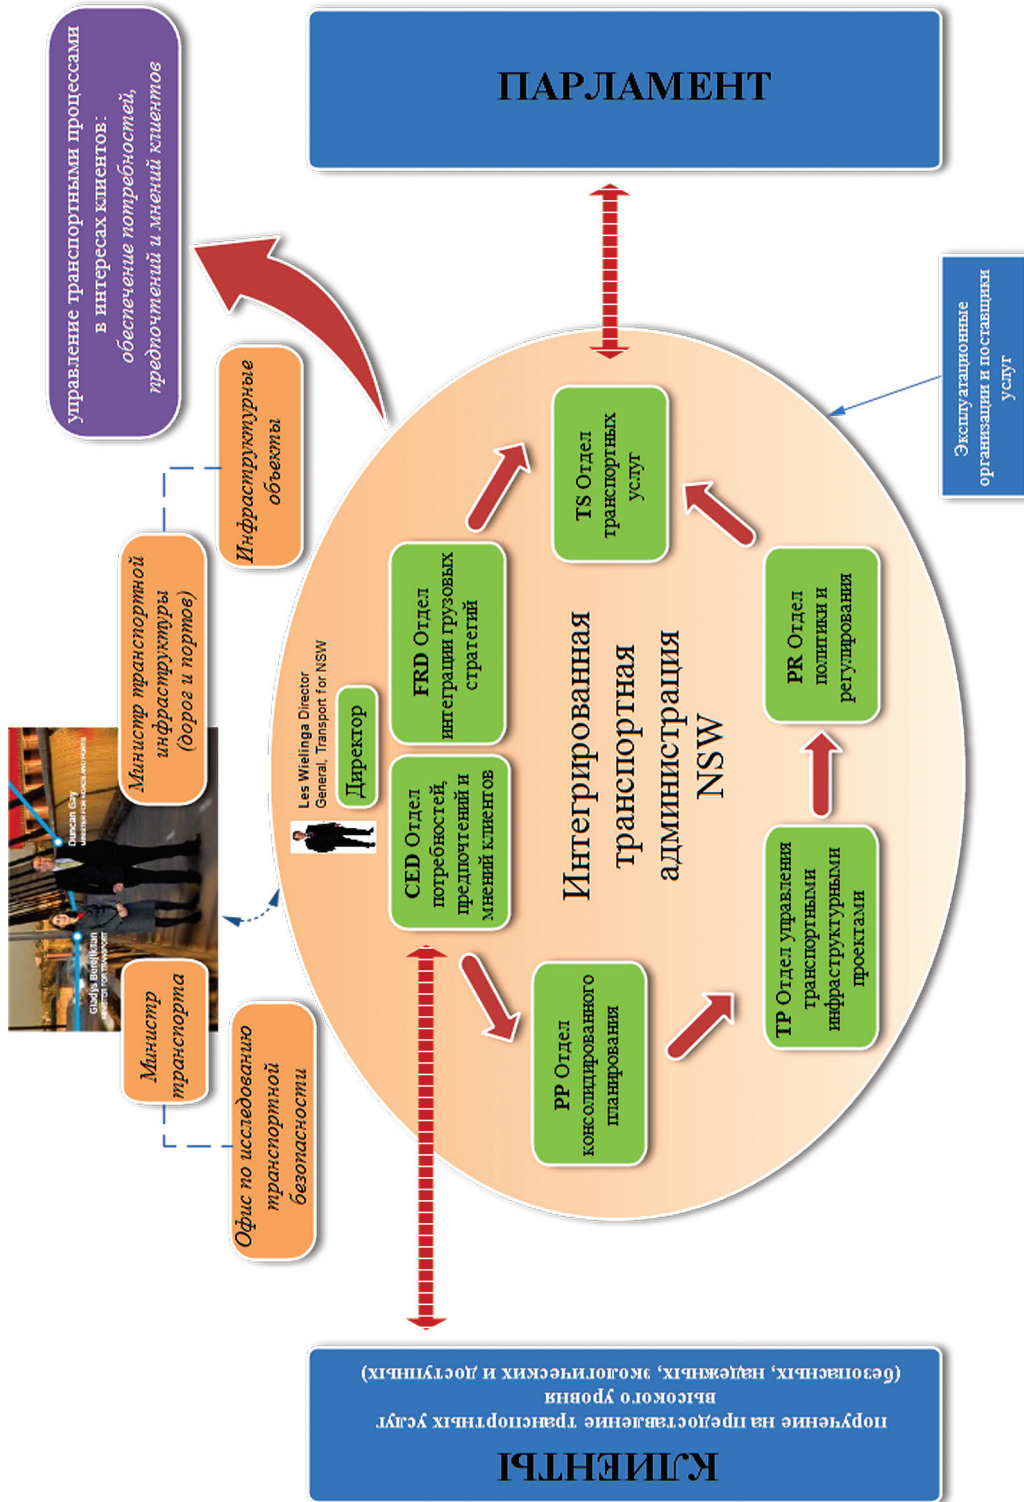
ПАРЛАМЕНТ

управление транспортными процессами в интересах клиентов: обеспечение потребностей, предпочтений и мнений клиентов

Инфраструктурные объекты

Министр транспортной инфраструктуры (дорог и портов)

Duncan Gay

Gladys Berejiklian

Министр транспорта

Офис по исследованию транспортной безопасности

Эксплуатационные организации и поставщики услуг

TS Отдел транспортных услуг

FRD Отдел интеграции грузовых стратегий

Les Wielinga Director General, Transport for NSW

Директор

CED Отдел потребностей, предпочтений и мнений клиентов

Интегрированная транспортная администрация NSW

PR Отдел политики и регулирования

TP Отдел управления транспортными инфраструктурными проектами

PP Отдел консолидированного планирования

КЛИЕНТЫ

поручение на предоставление транспортных услуг высокого уровня (безопасных, надежных, экологических и доступных)